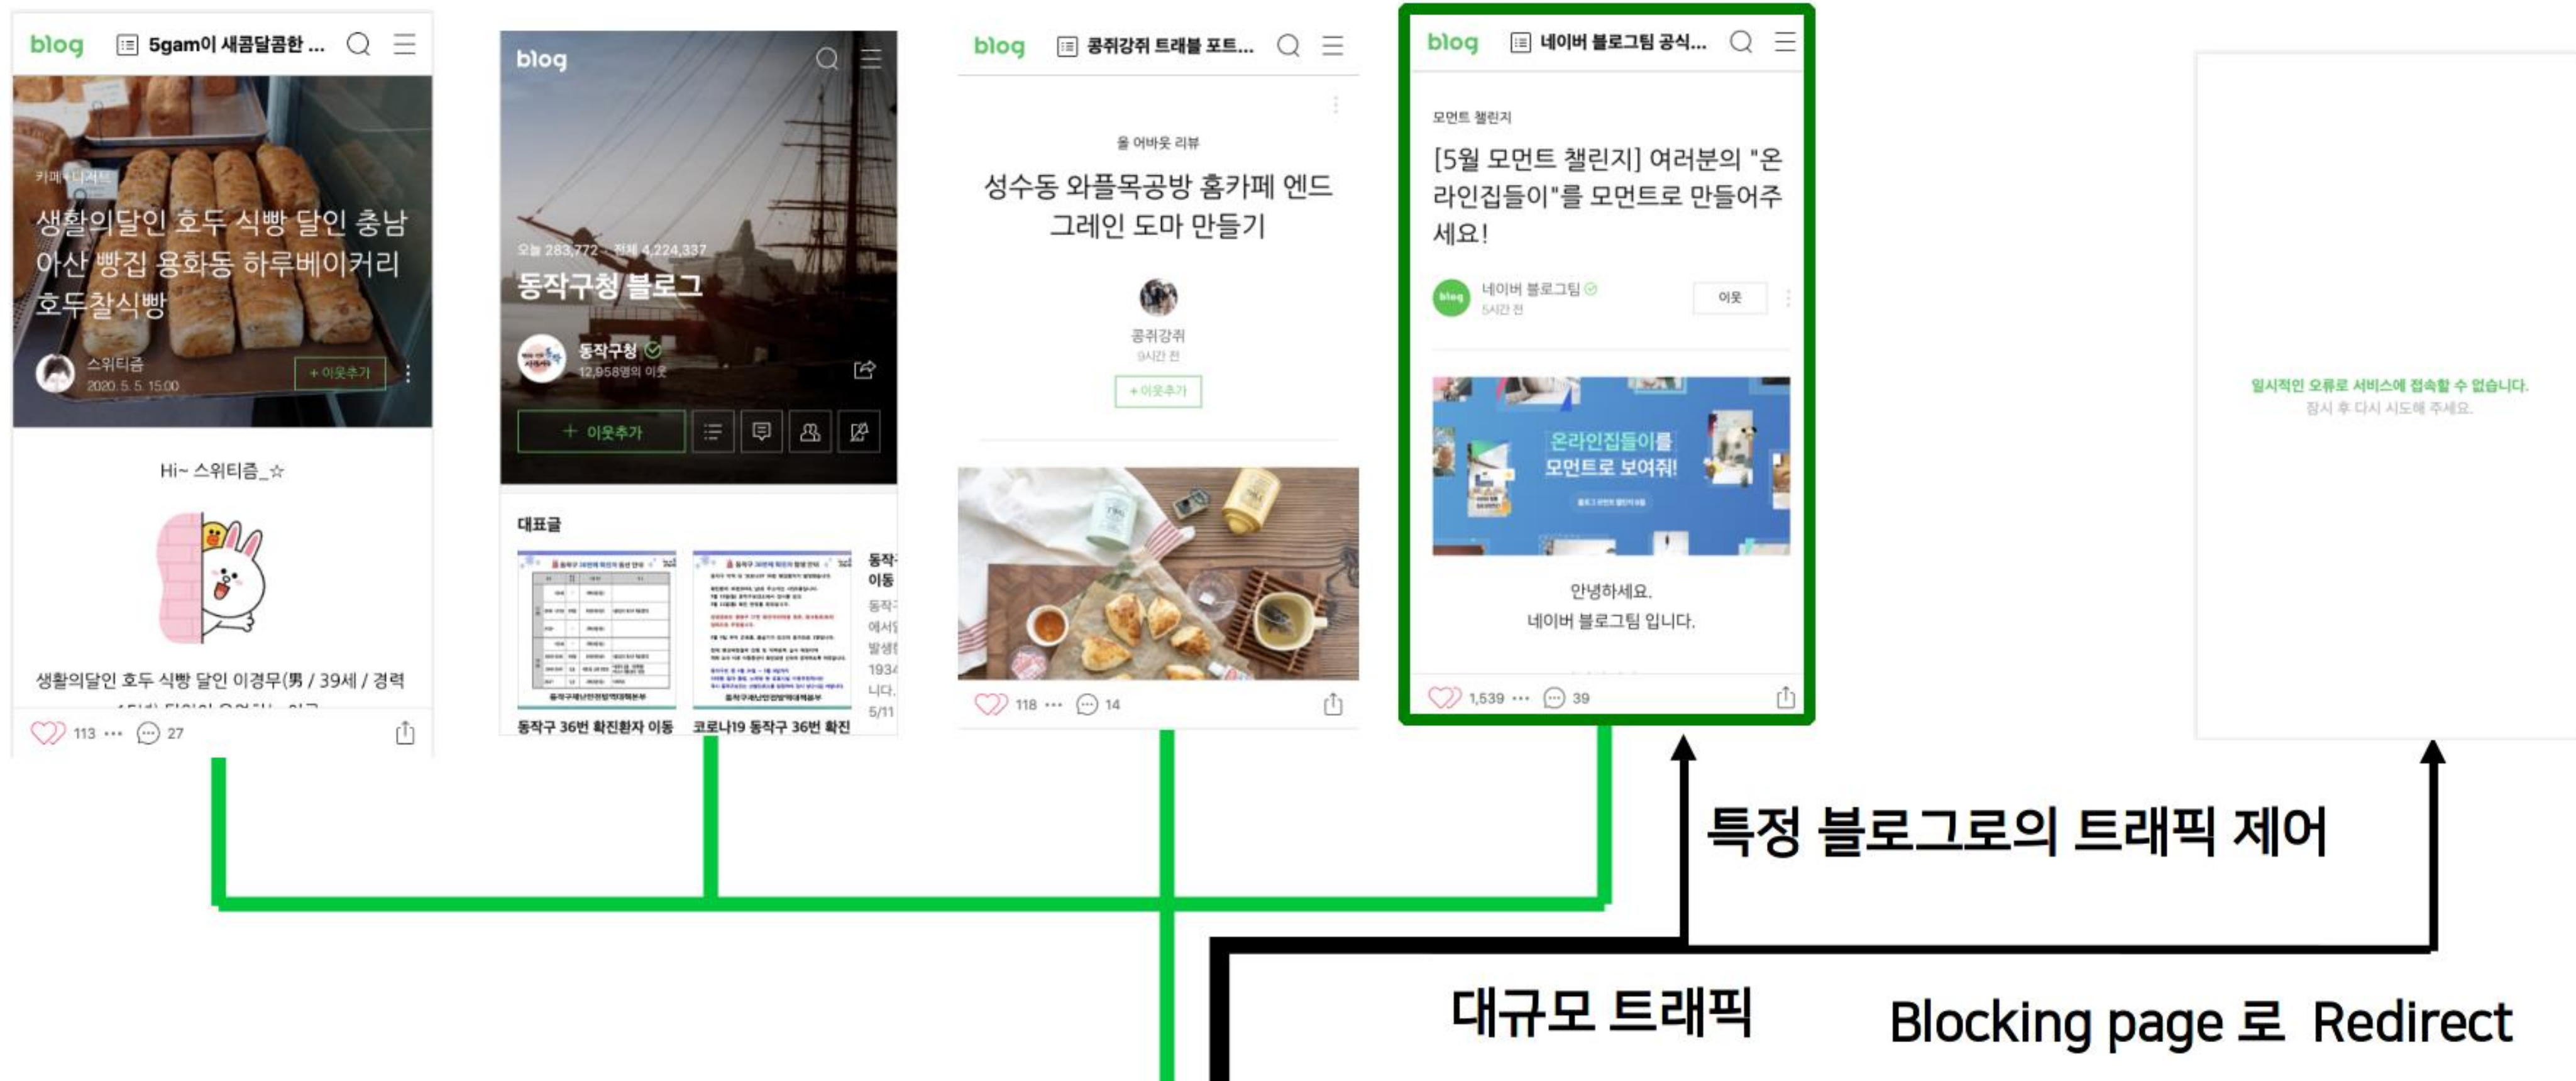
blog 5gam이 새콤달콤한 ...

카페•디저트
생활의달인 호두 식빵 달인 충남 아산 빵집 용화동 하루베이커리 호두찰식빵

스위티즘
2020. 5. 5. 15:00
+ 이웃추가

Hi~ 스위티즘_☆

생활의달인 호두 식빵 달인 이경무(男 / 39세 / 경력

113 ··· 27

blog

오늘 283,772 전체 4,224,337
동작구청 블로그

동작구청
12,958명의 이웃

+ 이웃추가

대표글

동작구 36번 확진환자 이동
코로나19 동작구 36번 확진

blog 콩쥐강쥐 트래블 포트...

올 어바웃 리뷰
성수동 와플목공방 홈카페 엔드 그레인 도마 만들기

콩쥐강쥐
9시간 전
+ 이웃추가

118 ··· 14

blog 네이버 블로그팀 공식...

모먼트 챌린지
[5월 모먼트 챌린지] 여러분의 "온라인집들이"를 모먼트로 만들어주세요!

네이버 블로그팀
5시간 전
이웃

온라인집들이를 모먼트로 보여줘!

안녕하세요.
네이버 블로그팀 입니다.

1,539 ··· 39

일시적인 오류로 서비스에 접속할 수 없습니다.
잠시 후 다시 시도해 주세요.

특정 블로그로의 트래픽 제어

대규모 트래픽

Blocking page 로 Redirect